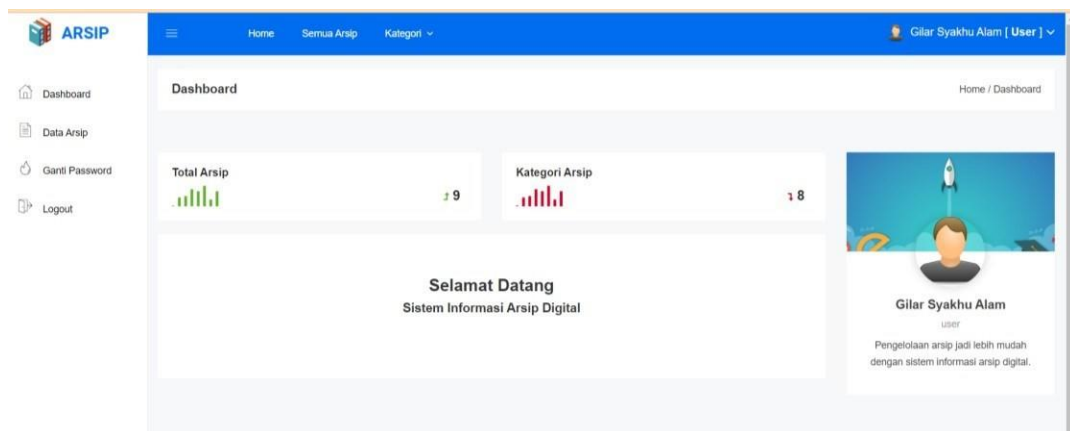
ARSIP

Home Semua Arsip Kategori

Gilar Syakhu Alam [ User ]

Dashboard

Data Arsip

Ganti Password

Logout

Dashboard

Home / Dashboard

Total Arsip

9

Kategori Arsip

8

Selamat Datang

Sistem Informasi Arsip Digital

Gilar Syakhu Alam

user

Pengelolaan arsip jadi lebih mudah dengan sistem informasi arsip digital.